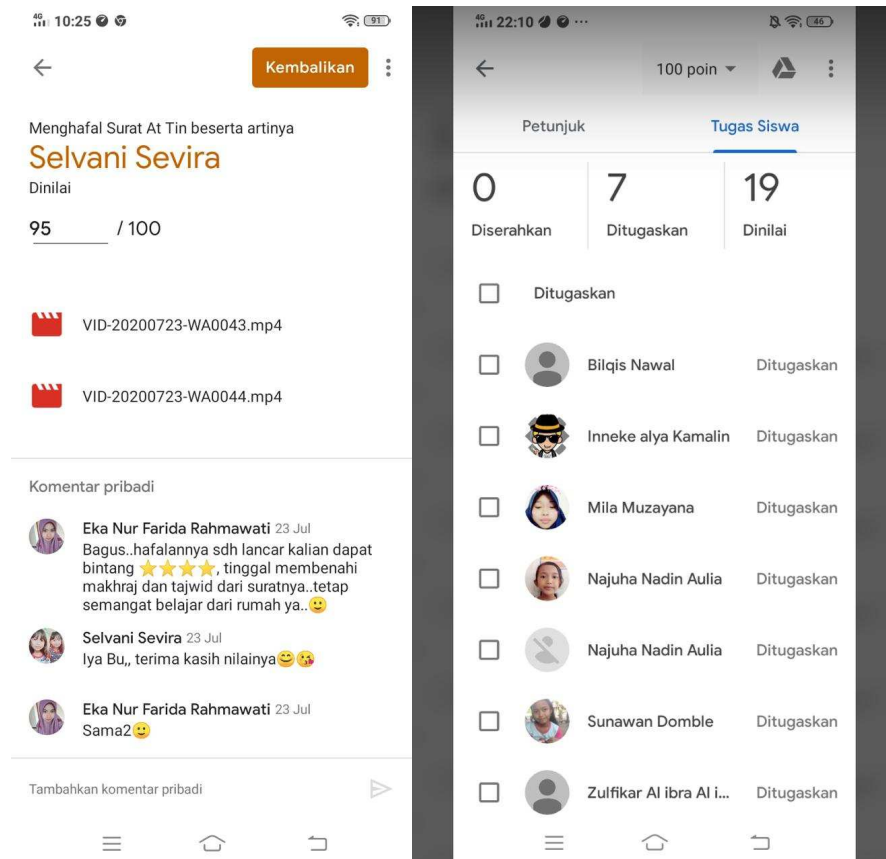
4G 10:25 91

Kembalikan

Menghafal Surat At Tin beserta artinya
Selvani Sevira
Dinilai

95 / 100

VID-20200723-WA0043.mp4

VID-20200723-WA0044.mp4

Komentar pribadi

Eka Nur Farida Rahmawati 23 Jul
Bagus..hafalannya sdh lancar kalian dapat bintang ⭐⭐⭐⭐, tinggal membenahi makhraj dan tajwid dari suratnya..tetap semangat belajar dari rumah ya..🙂

Selvani Sevira 23 Jul
Iya Bu,, terima kasih nilainya😊😘

Eka Nur Farida Rahmawati 23 Jul
Sama2🙂

Tambahkan komentar pribadi

4G 22:10 46

100 poin

Petunjuk
Tugas Siswa

0
Diserahkan

7
Ditugaskan

19
Dinilai

Ditugaskan

Bilqis Nawal Ditugaskan

Inneke alya Kamalin Ditugaskan

Mila Muzayana Ditugaskan

Najuha Nadin Aulia Ditugaskan

Najuha Nadin Aulia Ditugaskan

Sunawan Domble Ditugaskan

Zulfikar Al ibra Al i... Ditugaskan